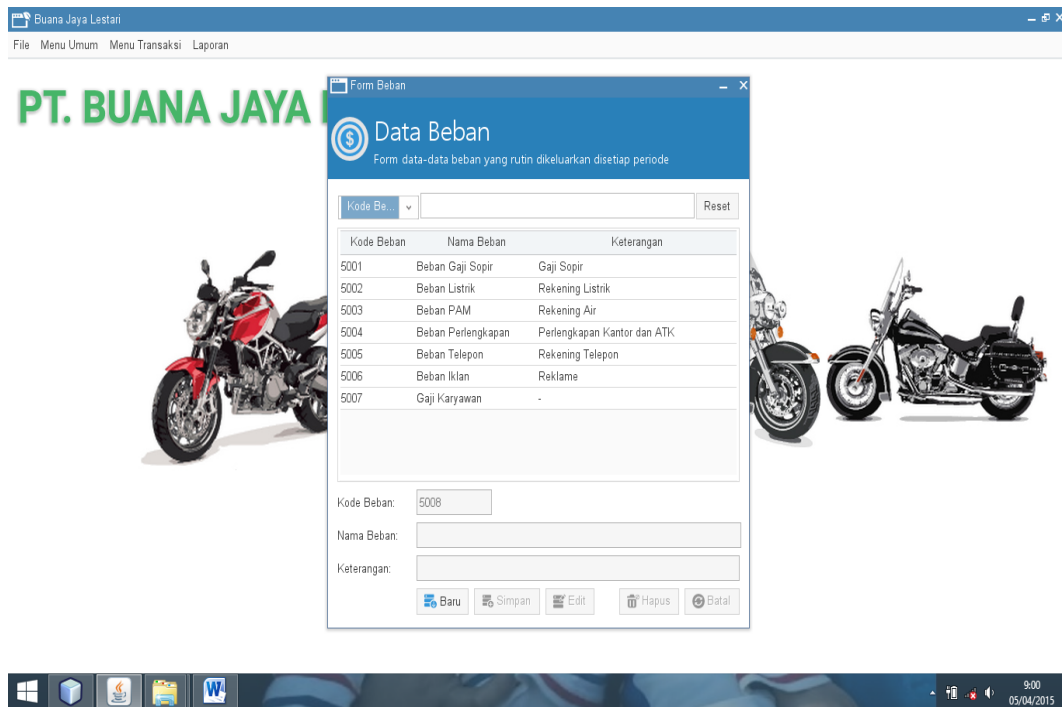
Buana Jaya Lestari

File Menu Umum Menu Transaksi Laporan

PT. BUANA JAYA

Form Beban

Data Beban

Form data-data beban yang rutin dikeluarkan disetiap periode

Kode Be... Reset

| Kode Beban | Nama Beban | Keterangan |
|---|---|---|
| 5001 | Beban Gaji Sopir | Gaji Sopir |
| 5002 | Beban Listrik | Rekening Listrik |
| 5003 | Beban PAM | Rekening Air |
| 5004 | Beban Perlengkapan | Perlengkapan Kantor dan ATK |
| 5005 | Beban Telepon | Rekening Telepon |
| 5006 | Beban Iklan | Reklame |
| 5007 | Gaji Karyawan | - |

Kode Beban: 5008

Nama Beban:

Keterangan:

Baru Simpan Edit Hapus Batal

9:00
05/04/2015